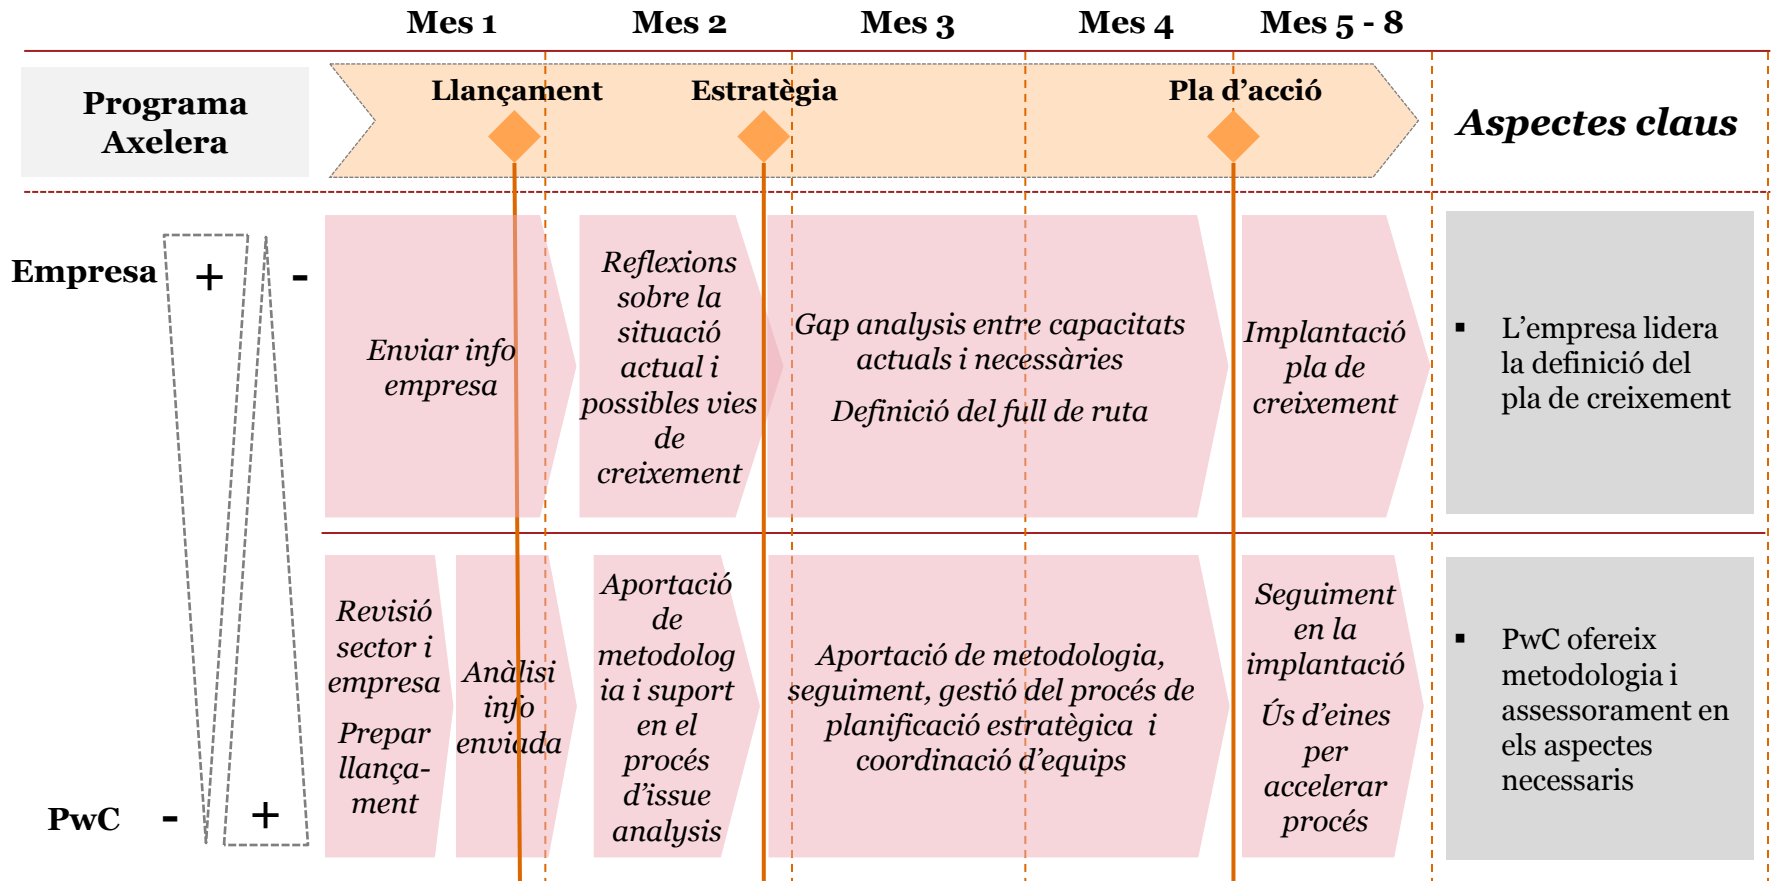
Mes 1 Mes 2 Mes 3 Mes 4 Mes 5 - 8

Programa Axelera

Llançament Estratègia Pla d'acció

Aspectes claus

Empresa + -

PwC - +

Enviar info empresa

Reflexions sobre la situació actual i possibles vies de creixement

Gap analysis entre capacitats actuals i necessàries

Definició del full de ruta

Implantació pla de creixement

▪ L'empresa lidera la definició del pla de creixement

Revisió sector i empresa

Prepar llança-ment

Anàlisi info enviada

Aportació de metodologia i suport en el procés d'issue analysis

Aportació de metodologia, seguiment, gestió del procés de planificació estratègica i coordinació d'equips

Seguiment en la implantació

Ús d'eines per accelerar procés

▪ PwC ofereix metodologia i assessorament en els aspectes necessaris